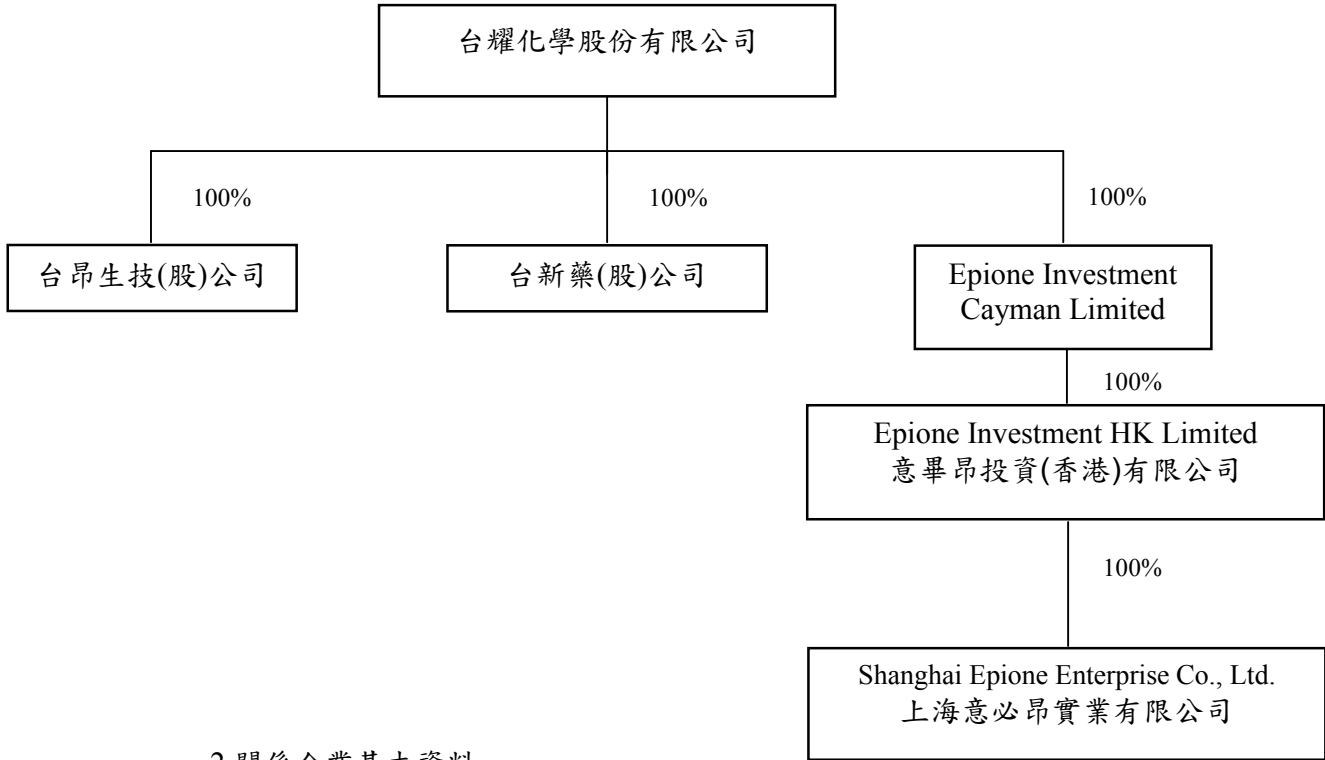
台耀化學股份有限公司

100%

100%

100%

台昂生技(股)公司

台新藥(股)公司

Epione Investment Cayman Limited

100%

Epione Investment HK Limited 意畢昂投資(香港)有限公司

100%

Shanghai Epione Enterprise Co., Ltd. 上海意必昂實業有限公司

2.關係企業基本資料